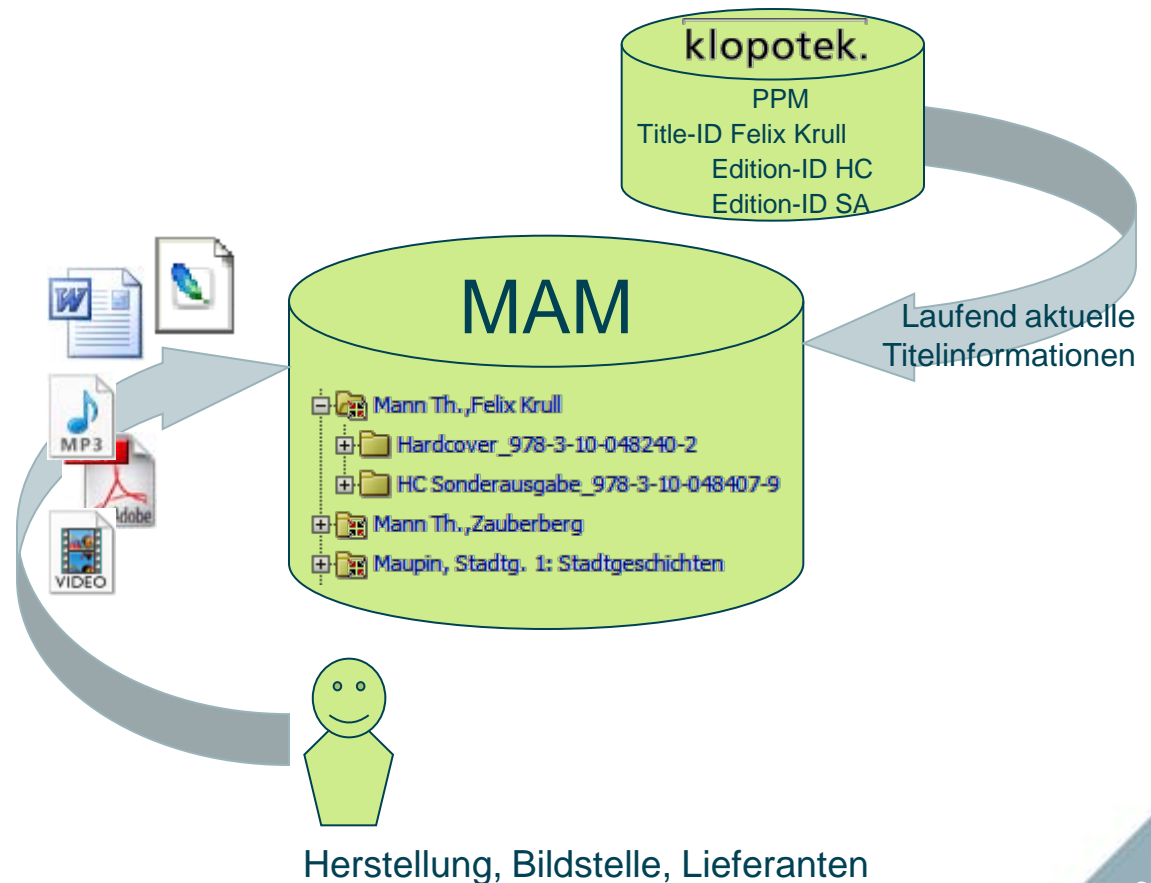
klopotek.

PPM

Title-ID Felix Krull

Edition-ID HC

Edition-ID SA

MAM

Laufend aktuelle Titelinformationen

MP3

Adobe

VIDEO

Mann Th.,Felix Krull

Hardcover_978-3-10-048240-2

HC Sonderausgabe_978-3-10-048407-9

Mann Th.,Zauberberg

Maupin, Stadtg. 1: Stadtgeschichten

Herstellung, Bildstelle, Lieferanten